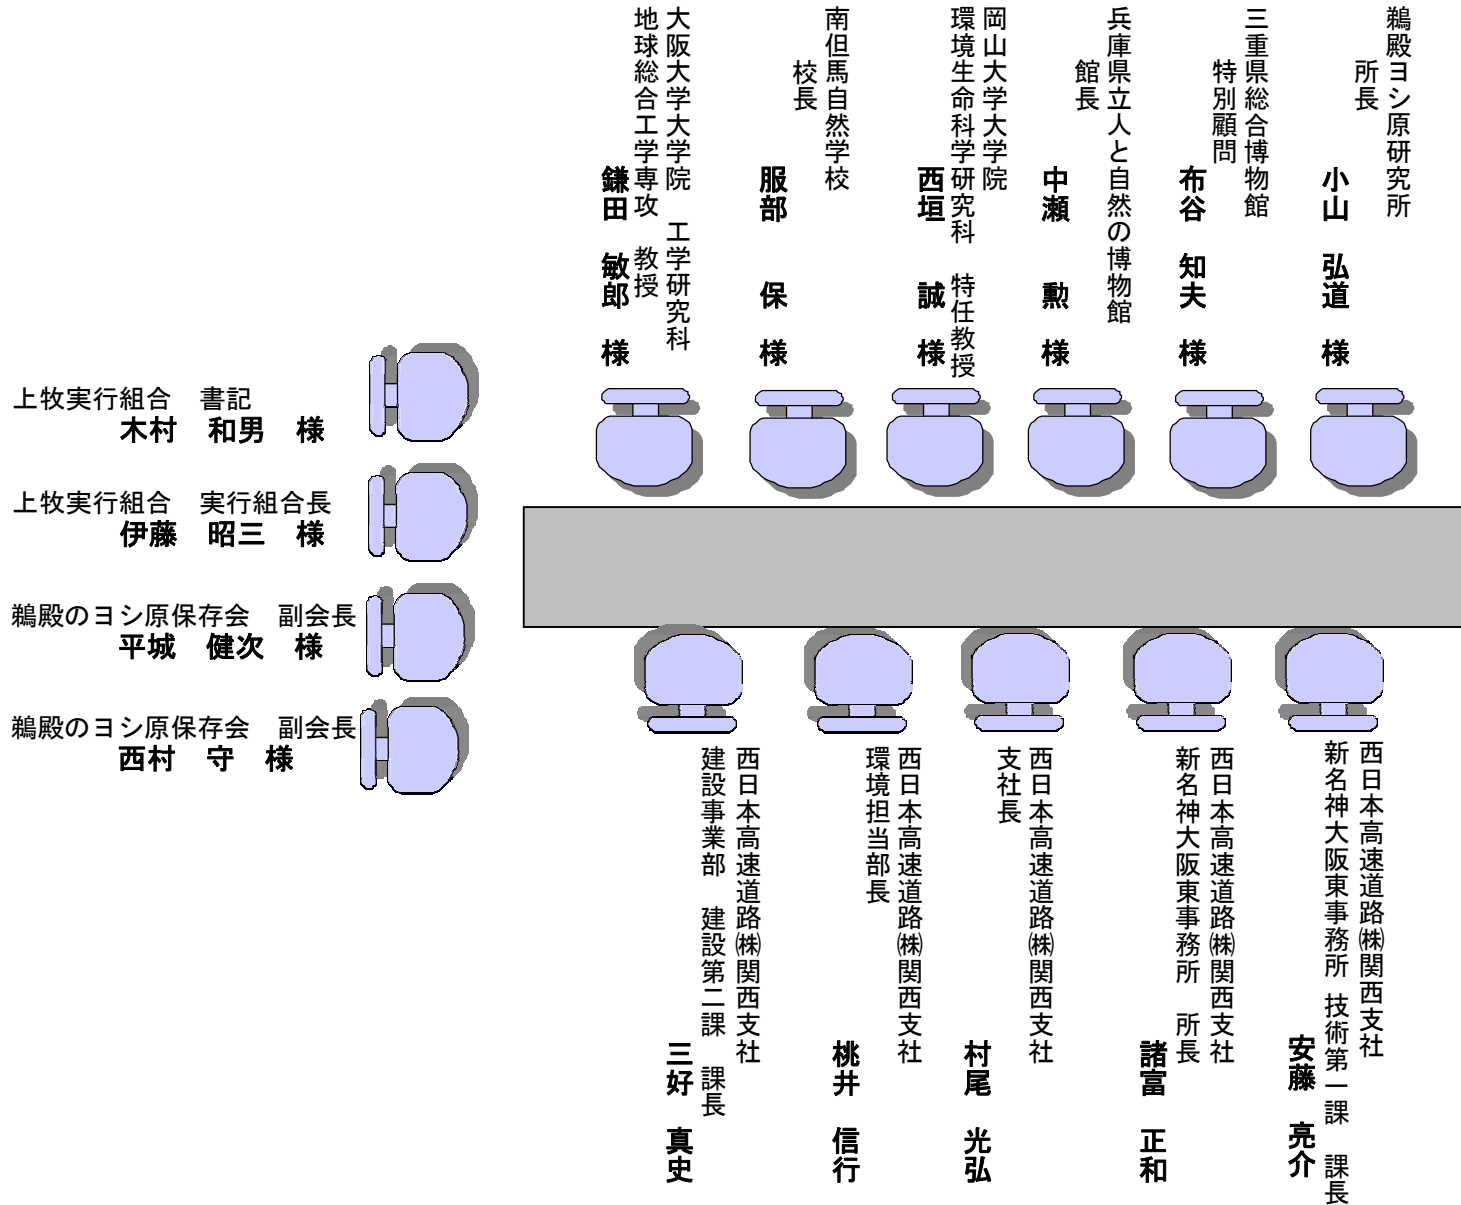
鵜殿ヨシ原研究所 所長
小山 弘道 様

三重県総合博物館 特別顧問
布谷 知夫 様

兵庫県立人と自然の博物館 館長
中瀬 勲 様

岡山大学大学院 環境生命科学研究科 特任教授
西垣 誠 様

南但馬自然学校 校長
服部 保 様

大阪大学大学院 工学研究科 地球総合工学専攻 教授
鎌田 敏郎 様

上牧実行組合 書記
木村 和男 様

上牧実行組合 実行組合長
伊藤 昭三 様

鵜殿のヨシ原保存会 副会長
平城 健次 様

鵜殿のヨシ原保存会 副会長
西村 守 様

西日本高速道路㈱関西支社 建設事業部 建設第二課 課長
三好 真史

西日本高速道路㈱関西支社 環境担当部長
桃井 信行

西日本高速道路㈱関西支社 支社長
村尾 光弘

西日本高速道路㈱関西支社 新名神大阪東事務所 所長
諸富 正和

西日本高速道路㈱関西支社 新名神大阪東事務所 技術第一課 課長
安藤 亮介